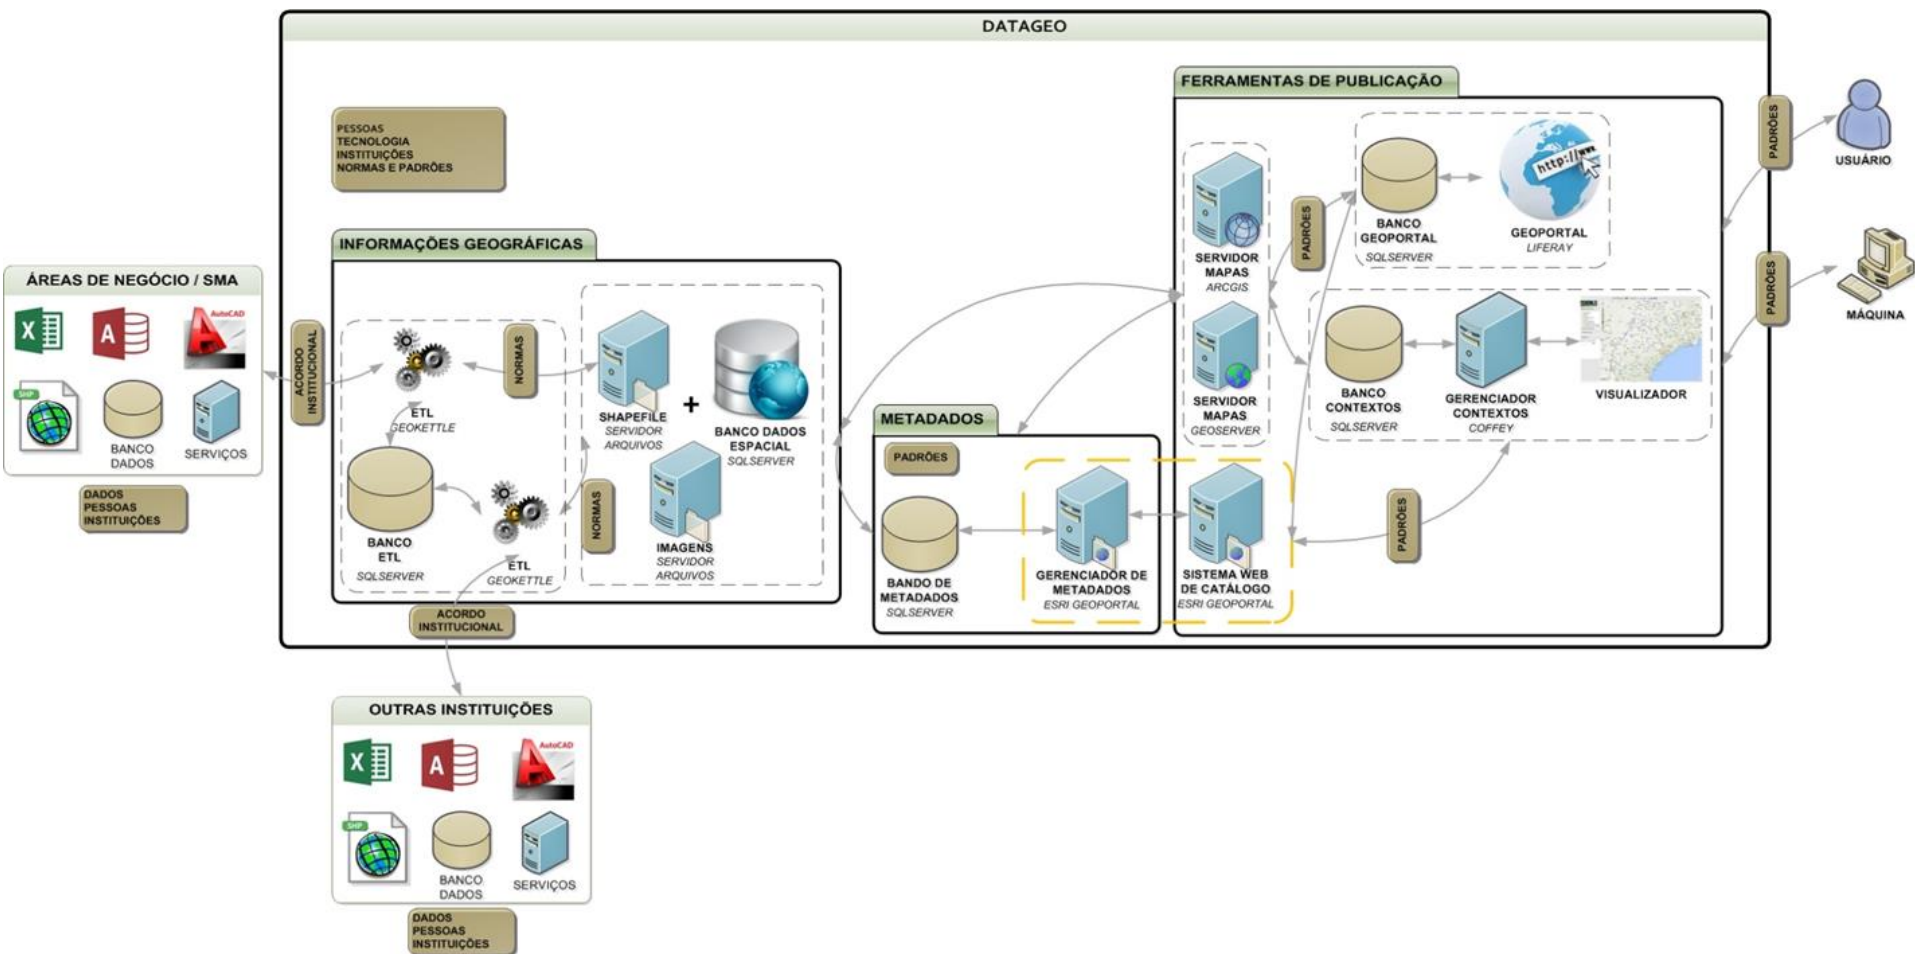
DATAGEO

PESSOAS
TECNOLOGIA
INSTITUIÇÕES
NORMAS E PADRÕES

ÁREAS DE NEGÓCIO / SMA

AutoCAD

SHP

BANCO DADOS

SERVIÇOS

DADOS
PESSOAS
INSTITUIÇÕES

ACORDO INSTITUCIONAL

INFORMAÇÕES GEOGRÁFICAS

ETL
GEOKETTLE

NORMAS

SHAPEFILE
SERVIDOR ARQUIVOS

+

BANCO DADOS ESPACIAL
SQLSERVER

BANCO ETL
SQLSERVER

ETL
GEOKETTLE

NORMAS

IMAGENS
SERVIDOR ARQUIVOS

ACORDO INSTITUCIONAL

METADADOS

PADRÕES

BANDO DE METADADOS
SQLSERVER

GERENCIADOR DE METADADOS
ESRI GEOPORTAL

SISTEMA WEB DE CATÁLOGO
ESRI GEOPORTAL

FERRAMENTAS DE PUBLICAÇÃO

SERVIDOR MAPAS
ARCGIS

PADRÕES

BANCO GEOPORTAL
SQLSERVER

http://www

GEOPORTAL
LIFERAY

SERVIDOR MAPAS
GEOSERVER

BANCO CONTEXTOS
SQLSERVER

GERENCIADOR CONTEXTOS
COFFEY

VISUALIZADOR

PADRÕES

PADRÕES

USUÁRIO

PADRÕES

MÁQUINA

OUTRAS INSTITUIÇÕES

AutoCAD

SHP

BANCO DADOS

SERVIÇOS

DADOS
PESSOAS
INSTITUIÇÕES